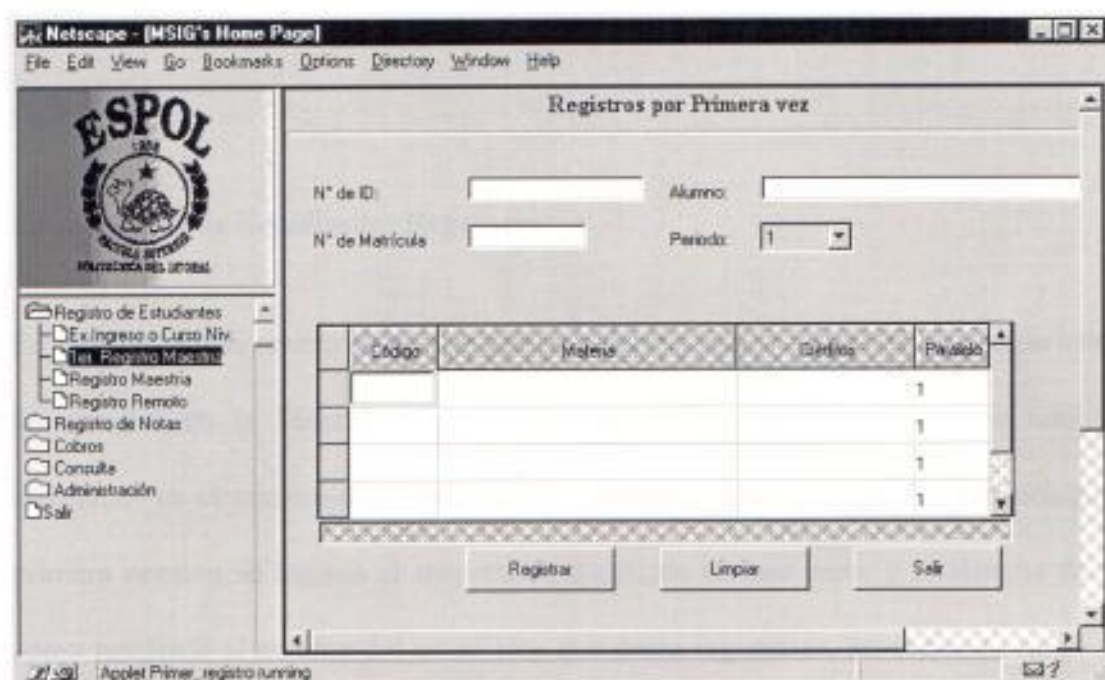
Netscape - [MSIG's Home Page]
File Edit View Go Bookmarks Options Directory Window Help

ESPOL
1958
ESCUELA SUPERIOR POLITECNICA DEL LITORAL

Registro de Estudiantes
Ex.Ingreso o Curso Niv.
1er. Registro Maestria
Registro Maestria
Registro Remoto
Registro de Notas
Cobros
Consulta
Administración
Salir

Registros por Primera vez

N° de ID:
Alumno:
N° de Matrícula
Periodo: 1

| | Código | Materia | Créditos | Paralelo |
|---|---|---|---|---|
| | | | | 1 |
| | | | | 1 |
| | | | | 1 |
| | | | | 1 |

Registrar
Limpiar
Salir

Applet Primer_registro running